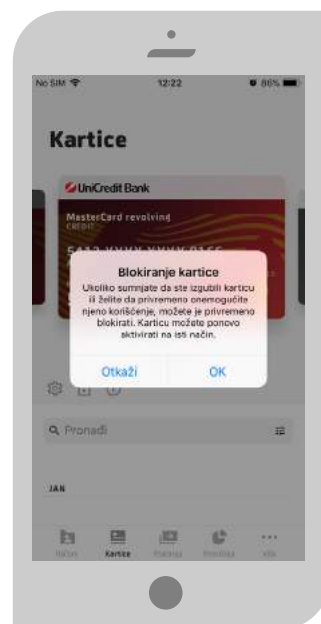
No SIM 12:22 86%

Kartice

UniCredit Bank

MasterCard revolving
CREDIT

5412 XXXX XXXX 0166

Blokiranje kartice

Ukoliko sumnjate da ste izgubili karticu ili želite da privremeno onemogućite njeno korišćenje, možete je privremeno blokirati. Karticu možete ponovo aktivirati na isti način.

Otkaži OK

Pronađi

JAN

Računi Kartice Plaćanja Pregledi Više